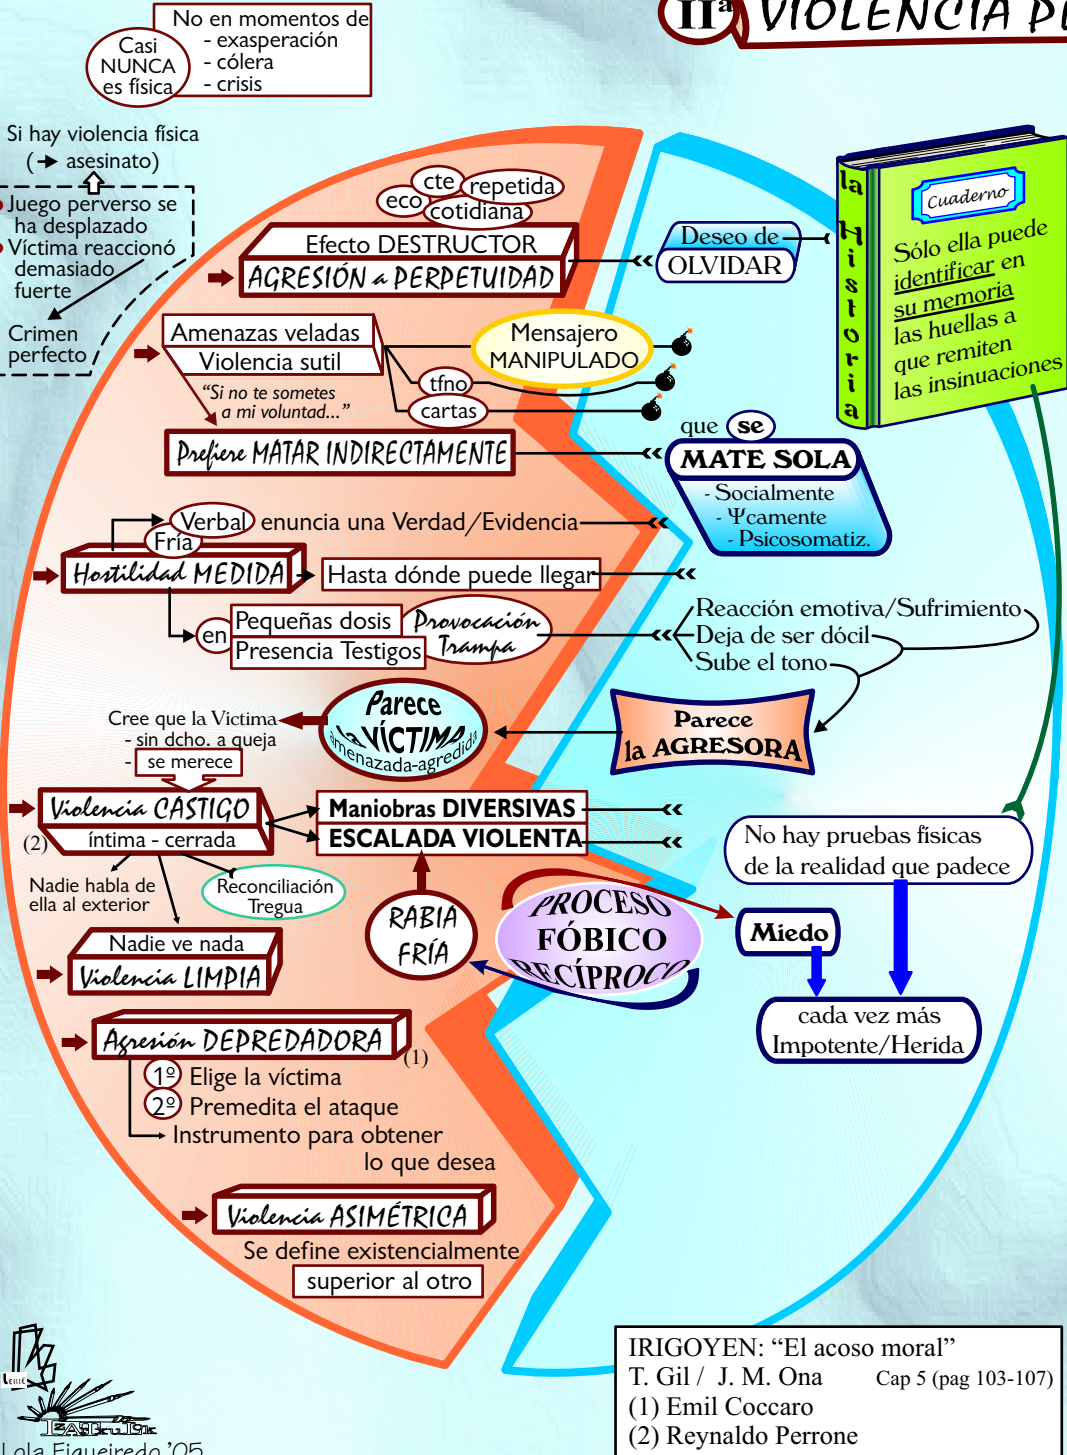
IIª VIOLENCIA P

Casi NUNCA es física

No en momentos de
- exasperación
- cólera
- crisis

Si hay violencia física
(→ asesinato)

Juego perverso se ha desplazado
Víctima reaccionó demasiado fuerte

Crimen perfecto

cte
eco
repetida
cotidiana

Efecto DESTRUCTOR
AGRESIÓN a PERPETUIDAD

Deseo de OLVIDAR

la Historia

Cuaderno
Sólo ella puede identificar en su memoria las huellas a que remiten las insinuaciones

Amenazas veladas
Violencia sutil
"Si no te sometes a mi voluntad..."

Mensajero MANIPULADO
tfno
cartas

Prefiere MATAR INDIRECTAMENTE

que se
MATE SOLA
- Socialmente
- Ψcamente
- Psicosomatiz.

Verbal
Fría
enuncia una Verdad/Evidencia

Hostilidad MEDIDA
Hasta dónde puede llegar

en
Pequeñas dosis
Presencia Testigos
Provocación Trampa

Reacción emotiva/Sufrimiento
Deja de ser dócil
Sube el tono

Cree que la Víctima
- sin dcho. a queja
- se merece

Parece la VÍCTIMA amenazada-agredida

Parece la AGRESORA

Violencia CASTIGO
íntima - cerrada
(2)

Maniobras DIVERSIVAS
ESCALADA VIOLENTA

No hay pruebas físicas de la realidad que padece

Nadie habla de ella al exterior

Reconciliación
Tregua

RABIA FRÍA

PROCESO FÓBICO RECÍPROCO

Miedo

cada vez más Impotente/Herida

Nadie ve nada
Violencia LIMPIA

Agresión DEPREDADORA
(1)
1º Elige la víctima
2º Premedita el ataque
Instrumento para obtener lo que desea

Violencia ASIMÉTRICA
Se define existencialmente
superior al otro

IRIGOYEN: "El acoso moral"
T. Gil / J. M. Ona Cap 5 (pag 103-107)
(1) Emil Coccaro
(2) Reynaldo Perrone

Lola Figueiredo '05